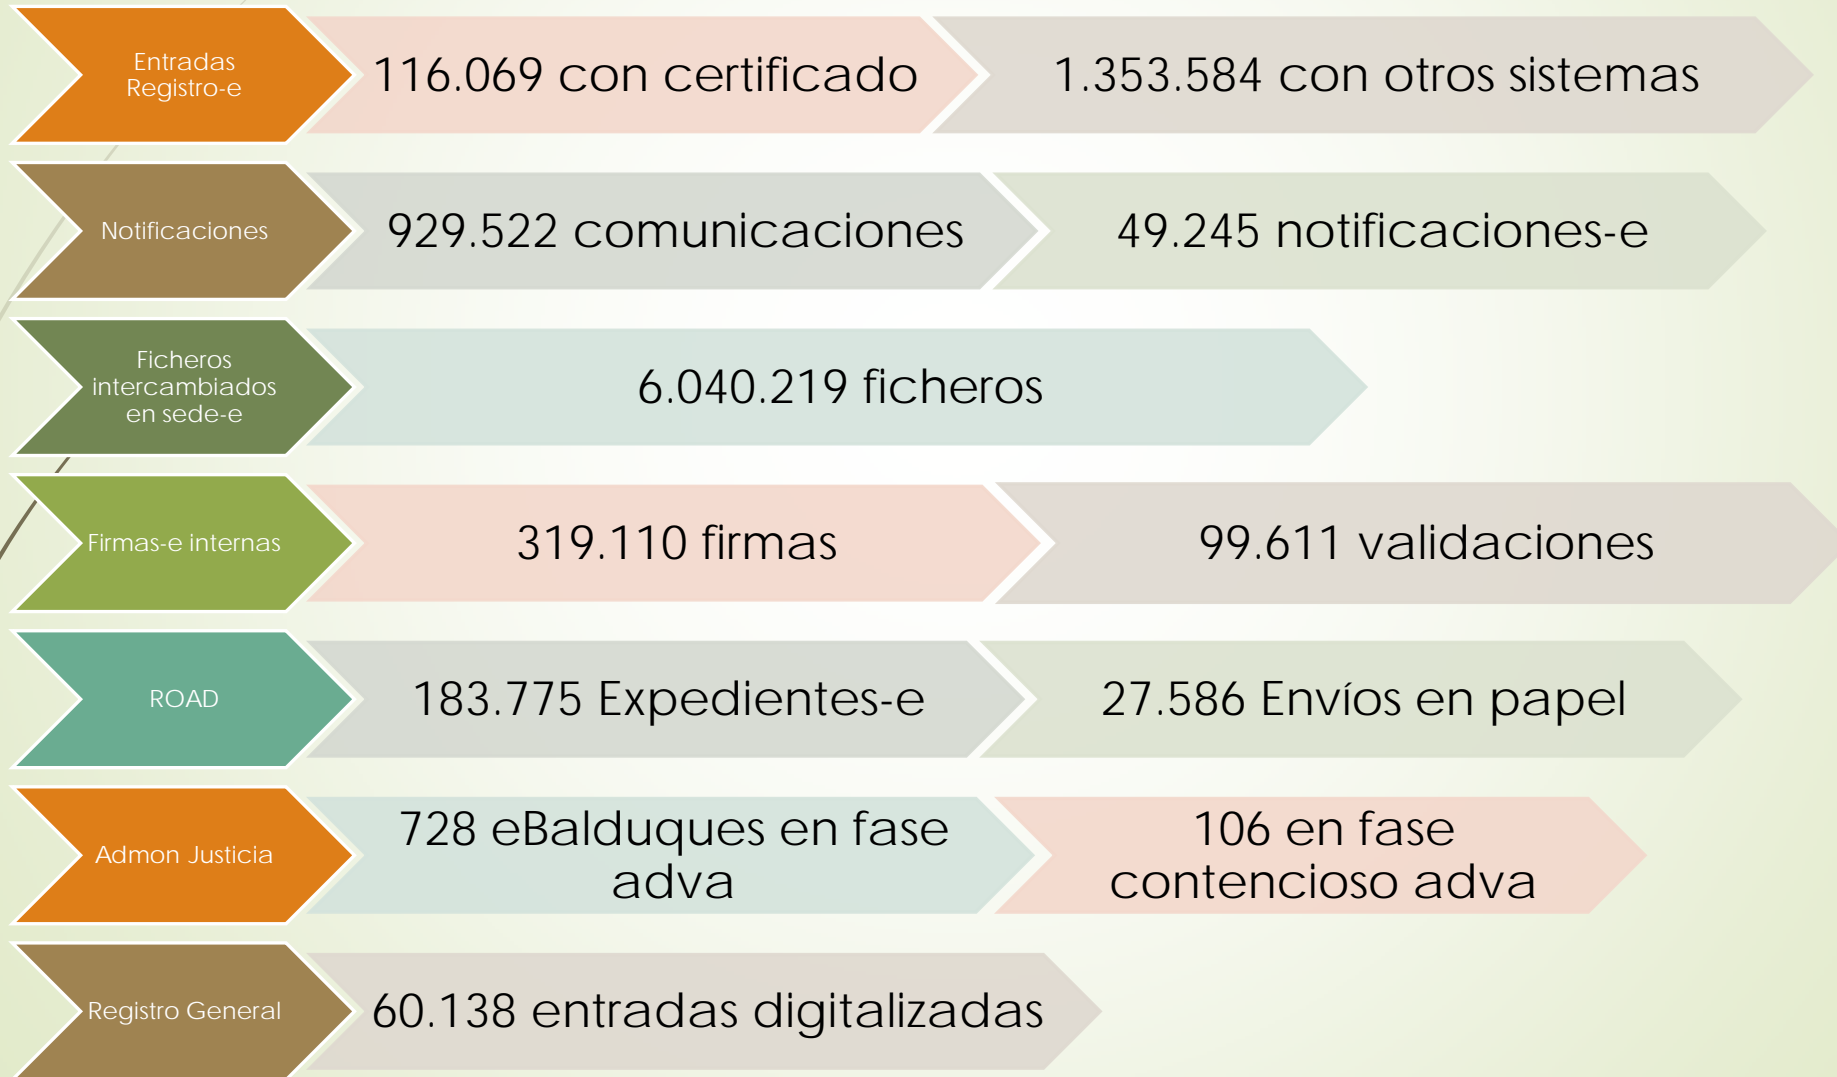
Entradas Registro-e

116.069 con certificado

1.353.584 con otros sistemas

Notificaciones

929.522 comunicaciones

49.245 notificaciones-e

Ficheros intercambiados en sede-e

6.040.219 ficheros

Firmas-e internas

319.110 firmas

99.611 validaciones

ROAD

183.775 Expedientes-e

27.586 Envíos en papel

Admon Justicia

728 eBalduques en fase adva

106 en fase contencioso adva

Registro General

60.138 entradas digitalizadas